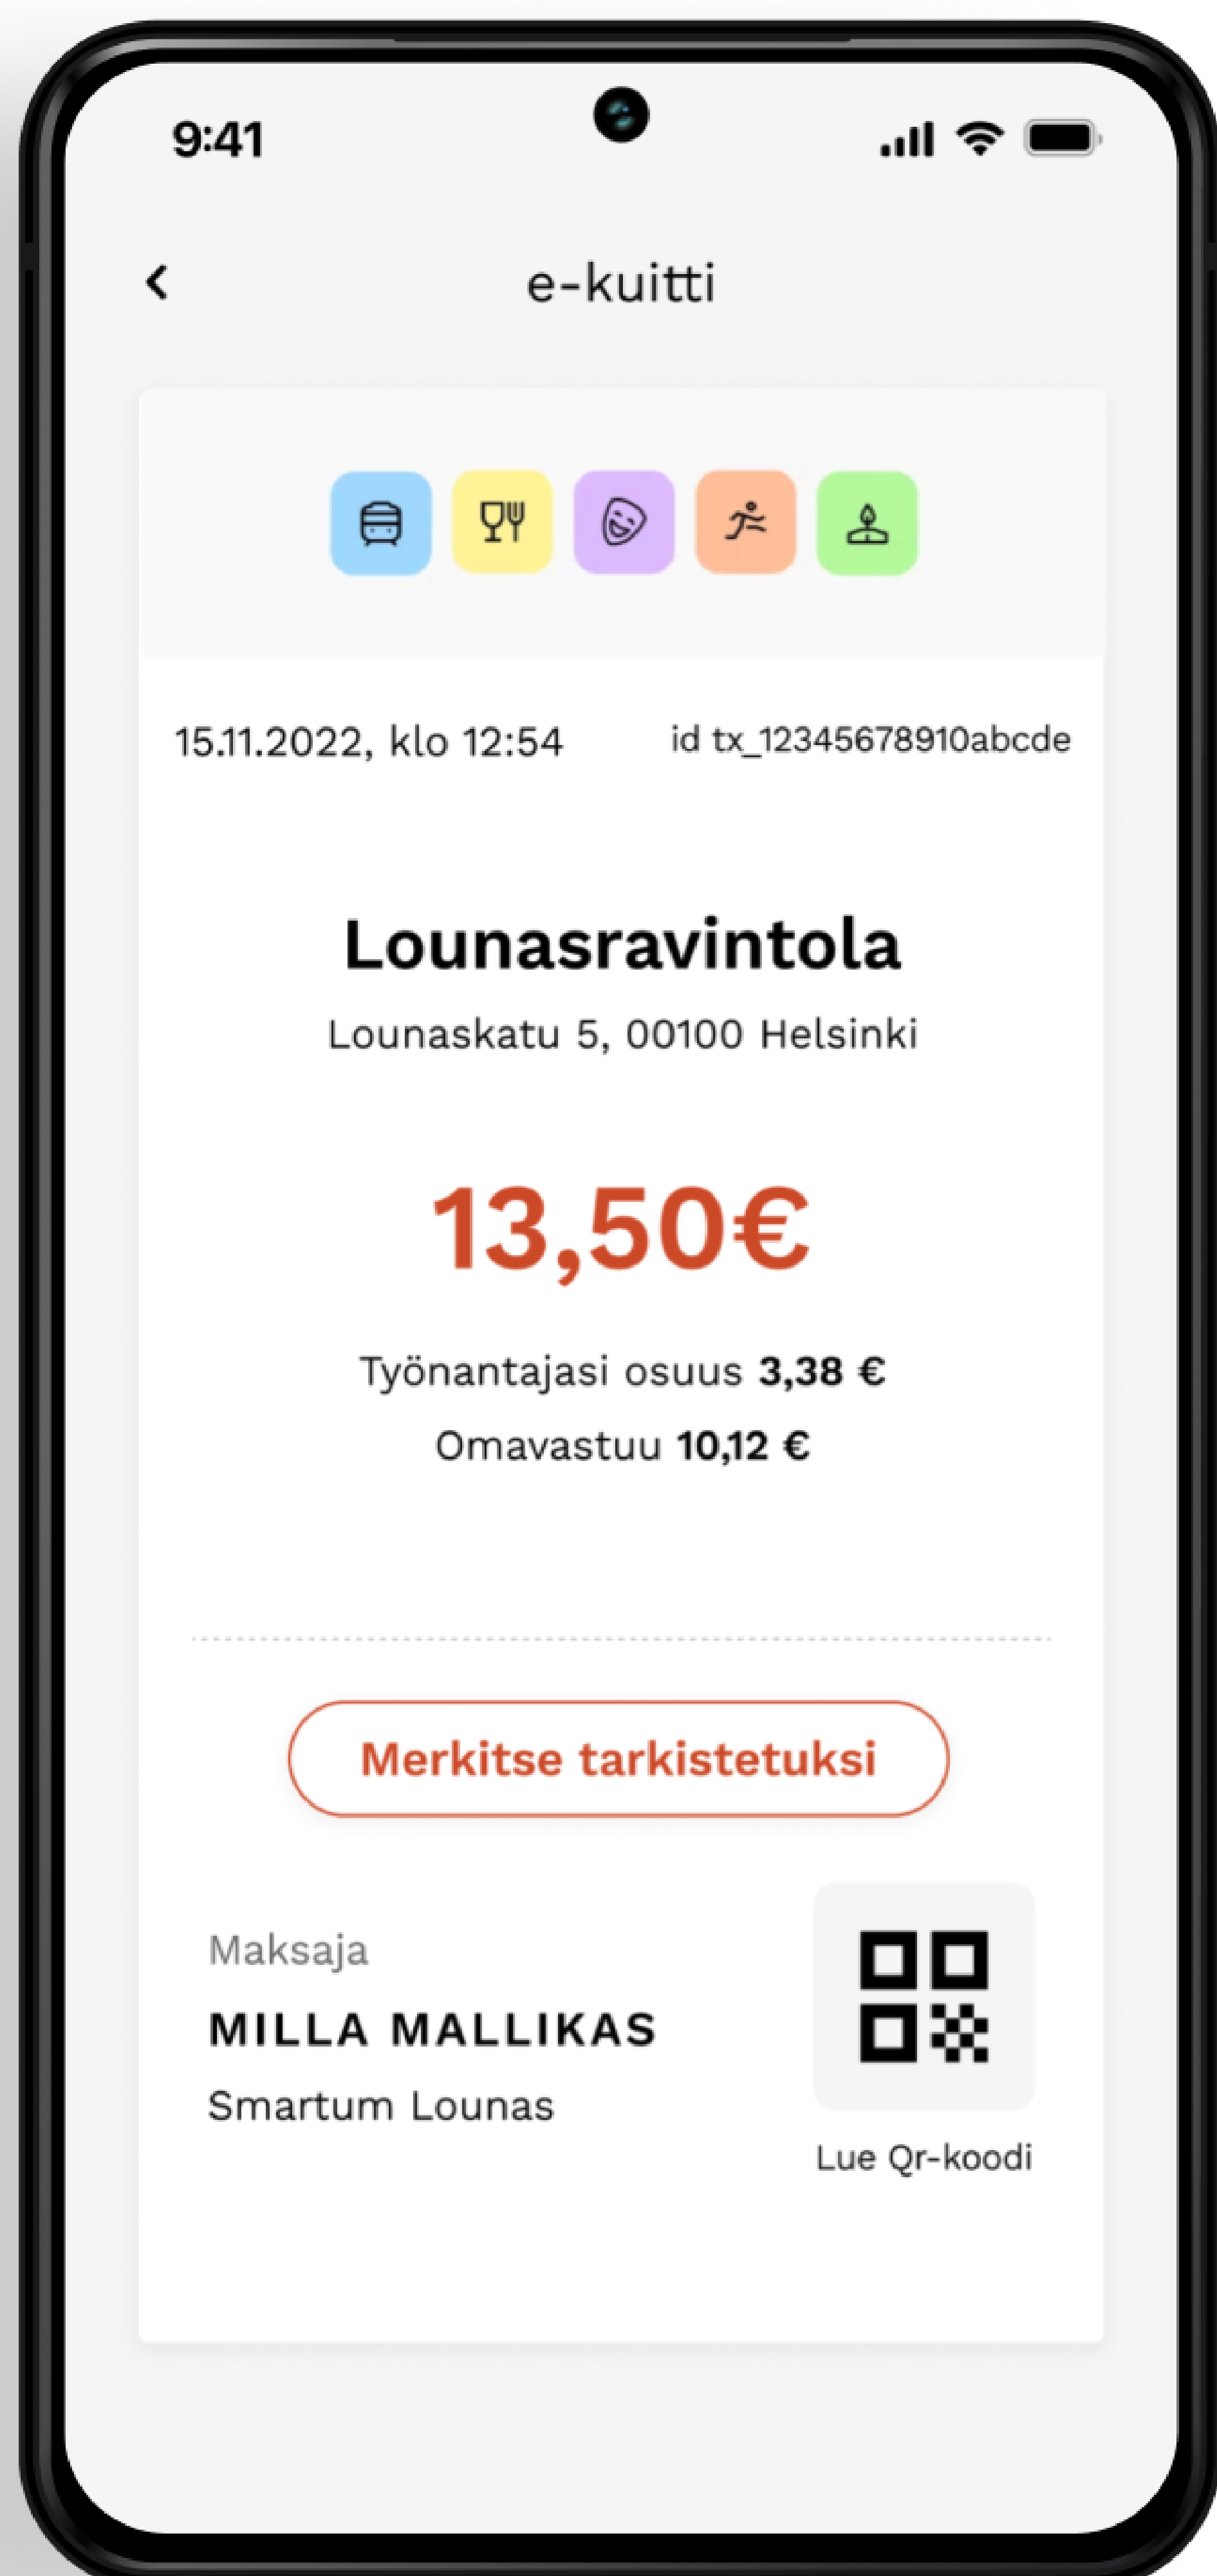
9:41

e-kuitti

15.11.2022, klo 12:54

id tx_12345678910abcde

Lounasravintola

Lounaskatu 5, 00100 Helsinki

13,50€

Työnantajasi osuus 3,38 €

Omavastuu 10,12 €

Merkitse tarkistetuksi

Maksaja

MILLA MALLIKAS

Smartum Lounas

Lue Qr-koodi